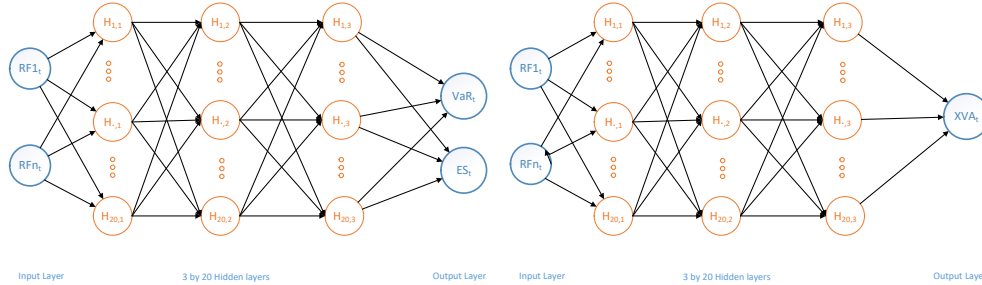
$RF1_t$

$RFn_t$

$H_{1,1}$

$H_{.,1}$

$H_{20,1}$

$H_{1,2}$

$H_{.,2}$

$H_{20,2}$

$H_{1,3}$

$H_{.,3}$

$H_{20,3}$

$VaR_t$

$ES_t$

Input Layer

3 by 20 Hidden layers

Output Layer

$RF1_t$

$RFn_t$

$H_{1,1}$

$H_{.,1}$

$H_{20,1}$

$H_{1,2}$

$H_{.,2}$

$H_{20,2}$

$H_{1,3}$

$H_{.,3}$

$H_{20,3}$

$XVA_t$

Input Layer

3 by 20 Hidden layers

Output Laye